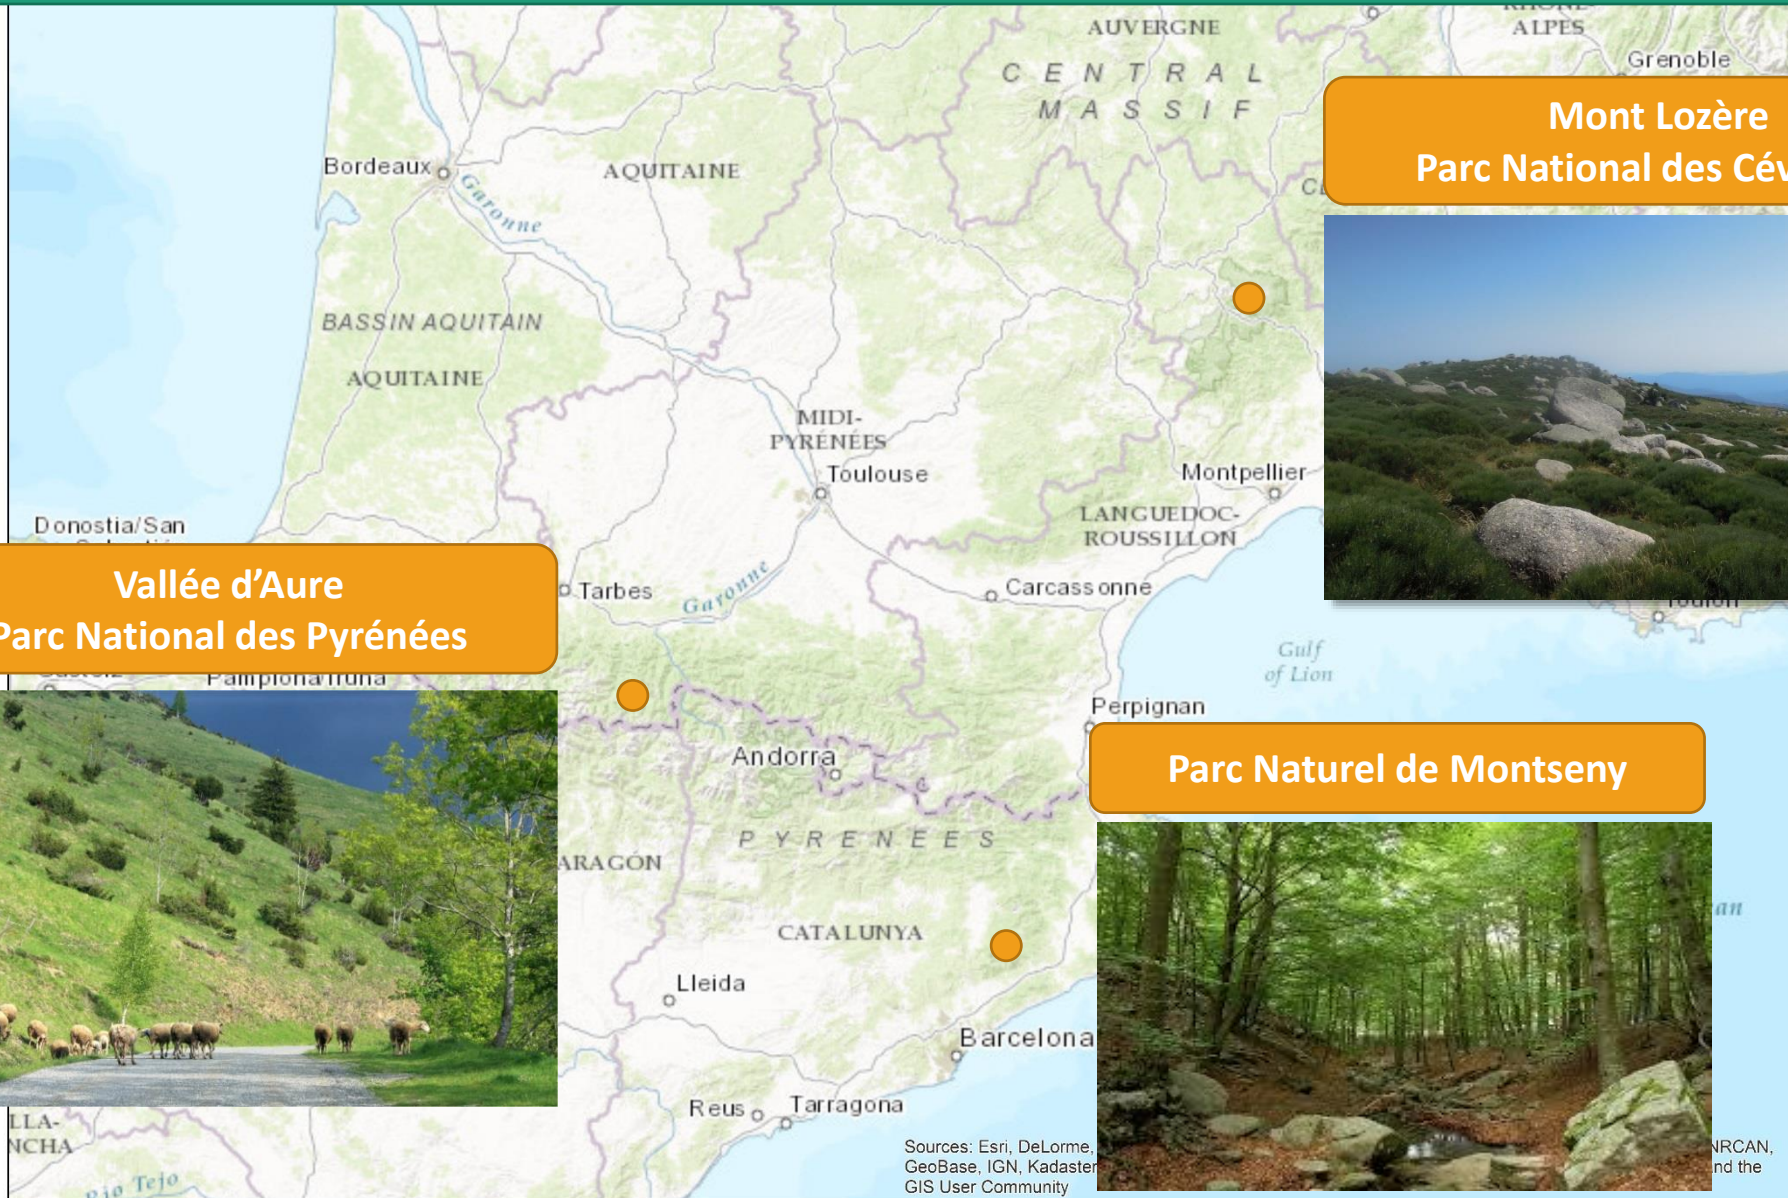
AUVERGNE
ALPES
Grenoble
CENTRAL MASSIF
Mont Lozère
Parc National des Cév
Bordeaux
Garonne
AQUITAINE
BASSIN AQUITAIN
AQUITAINE
MIDI-PYRÉNÉES
Toulouse
Montpellier
LANGUEDOC-ROUSSILLON
Donostia/San
Vallée d'Aure
Parc National des Pyrénées
Tarbes
Garonne
Carcassonne
Pamplona/Iruña
Gulf of Lion
Perpignan
Parc Naturel de Montseny
Andorra
PYRENEES
ARAGON
CATALUNYA
Lleida
Barcelona
Reus
Tarragona
LLA-NCHA
Rio Tejo
Sources: Esri, DeLorme, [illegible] NRCAN, GeoBase, IGN, Kadaster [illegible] nd the GIS User Community